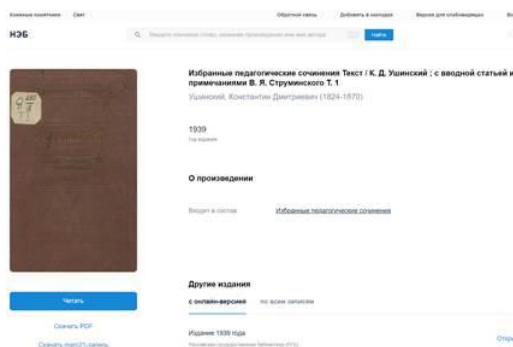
Книжные памятники Свет Обратная связь Добавить в закладки Версия для слабовидящих

НЭБ

Найти

Избранные педагогические сочинения Текст / К. Д. Ушинский ; с вводной статьей и примечаниями В. Я. Струминского Т. 1

Ушинский, Константин Дмитриевич (1824-1870)

1939
Год издания

О произведении

Входит в состав Избранные педагогические сочинения

Другие издания

с онлайн-версией по всем записям

Издание 1939 года

Читать

Скачать PDF

Скачать marc21-запись